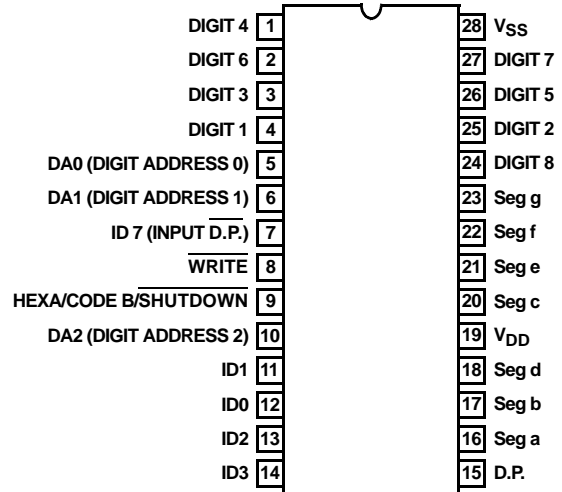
DIGIT 4 1
DIGIT 6 2
DIGIT 3 3
DIGIT 1 4
DA0 (DIGIT ADDRESS 0) 5
DA1 (DIGIT ADDRESS 1) 6
ID 7 (INPUT $\overline{\text{D.P.}}$) 7
$\overline{\text{WRITE}}$ 8
HEXA/CODE B/$\overline{\text{SHUTDOWN}}$ 9
DA2 (DIGIT ADDRESS 2) 10
ID1 11
ID0 12
ID2 13
ID3 14

28 $V_{SS}$
27 DIGIT 7
26 DIGIT 5
25 DIGIT 2
24 DIGIT 8
23 Seg g
22 Seg f
21 Seg e
20 Seg c
19 $V_{DD}$
18 Seg d
17 Seg b
16 Seg a
15 D.P.